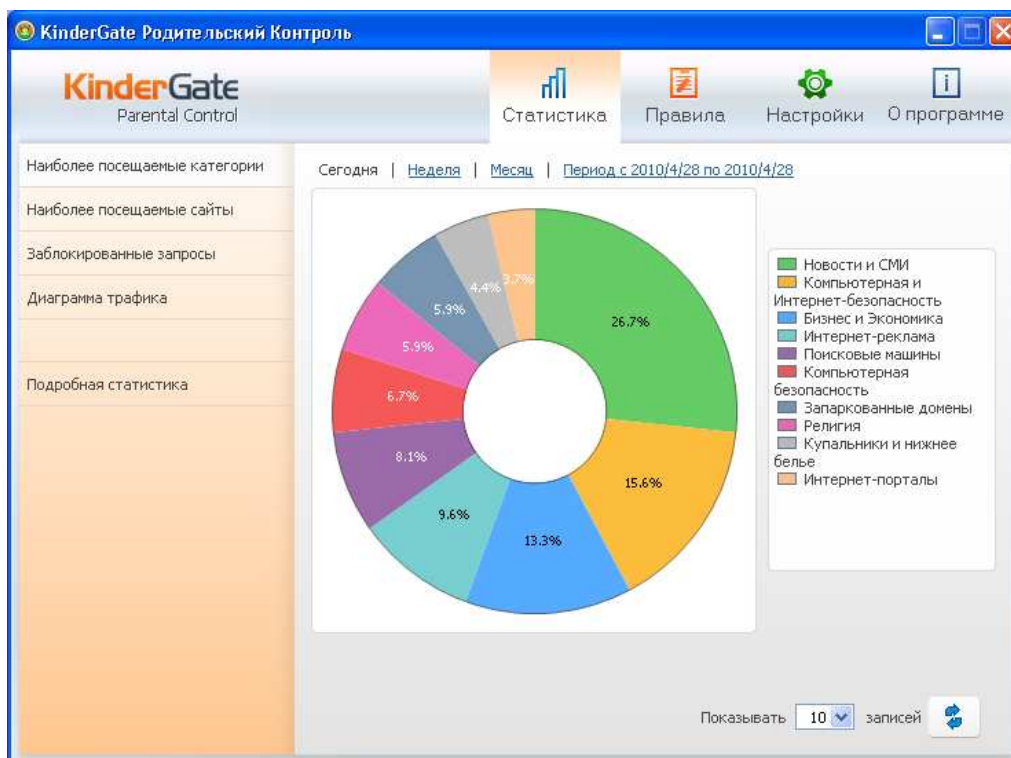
KinderGate Родительский Контроль

KinderGate
Parental Control

Статистика | Правила | Настройки | О программе

Наиболее посещаемые категории
Наиболее посещаемые сайты
Заблокированные запросы
Диаграмма трафика

Подробная статистика

Сегодня | Неделя | Месяц | Период с 2010/4/28 по 2010/4/28

26.7%
15.6%
13.3%
9.6%
8.1%
6.7%
5.9%
5.9%
4.4%
3.7%

Новости и СМИ
Компьютерная и Интернет-безопасность
Бизнес и Экономика
Интернет-реклама
Поисковые машины
Компьютерная безопасность
Запаркованные домены
Религия
Купальники и нижнее белье
Интернет-порталы

Показывать 10 записей